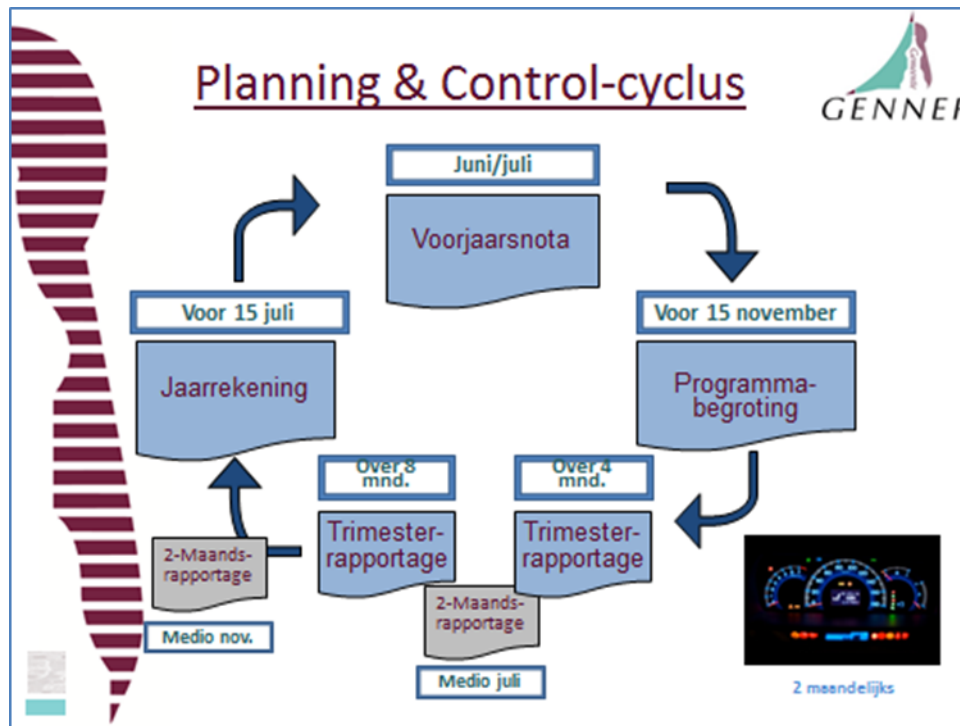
Planning & Control-cyclus

GENNEP

Juni/juli

Voorjaarsnota

Voor 15 november

Programma-begroting

Over 4 mnd.

Trimester-rapportage

2-Maands-rapportage

Medio juli

Over 8 mnd.

Trimester-rapportage

2-Maands-rapportage

Medio nov.

Voor 15 juli

Jaarrekening

2 maandelijks